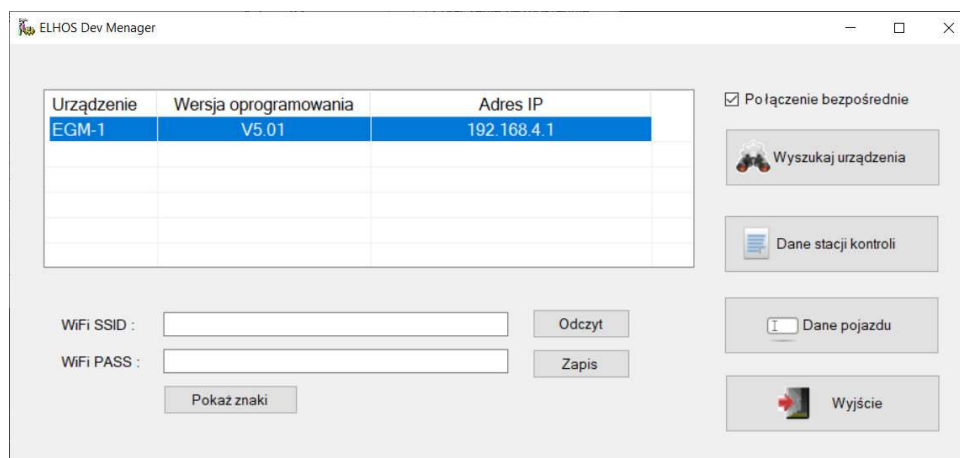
ELHOS Dev Menager

| Urządzenie | Wersja oprogramowania | Adres IP |
|---|---|---|
| EGM-1 | V5.01 | 192.168.4.1 |

☑ Połączenie bezpośrednie

Wyszukaj urządzenia

Dane stacji kontroli

Dane pojazdu

Wyjście

WiFi SSID :

WiFi PASS :

Odczyt

Zapis

Pokaż znaki